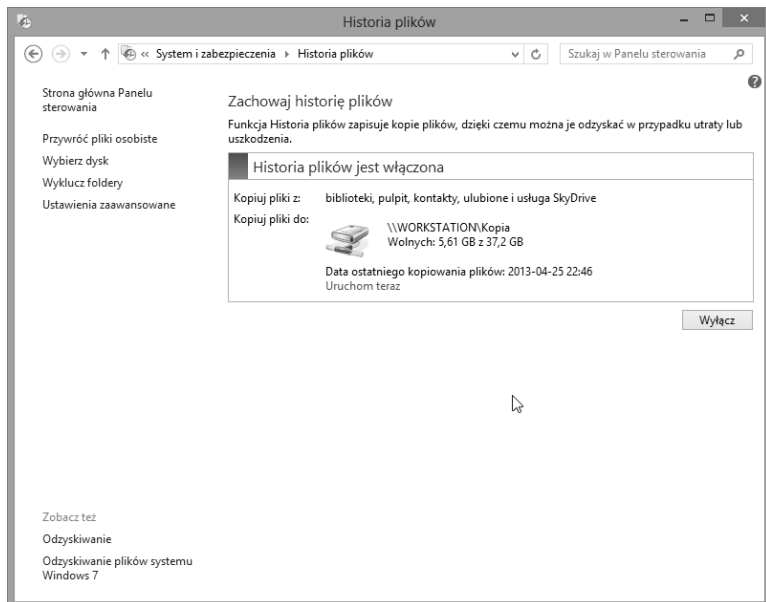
Historia plików

« System i zabezpieczenia › Historia plików

Szukaj w Panelu sterowania

Strona główna Panelu sterowania

Przywróć pliki osobiste

Wybierz dysk

Wyklucz foldery

Ustawienia zaawansowane

Zachowaj historię plików

Funkcja Historia plików zapisuje kopie plików, dzięki czemu można je odzyskać w przypadku utraty lub uszkodzenia.

Historia plików jest włączona

Kopiuj pliki z: biblioteki, pulpit, kontakty, ulubione i usługa SkyDrive

Kopiuj pliki do: \\WORKSTATION\Kopia
Wolnych: 5,61 GB z 37,2 GB

Data ostatniego kopiowania plików: 2013-04-25 22:46
Uruchom teraz

Wyłącz

Zobacz też

Odzyskiwanie

Odzyskiwanie plików systemu Windows 7